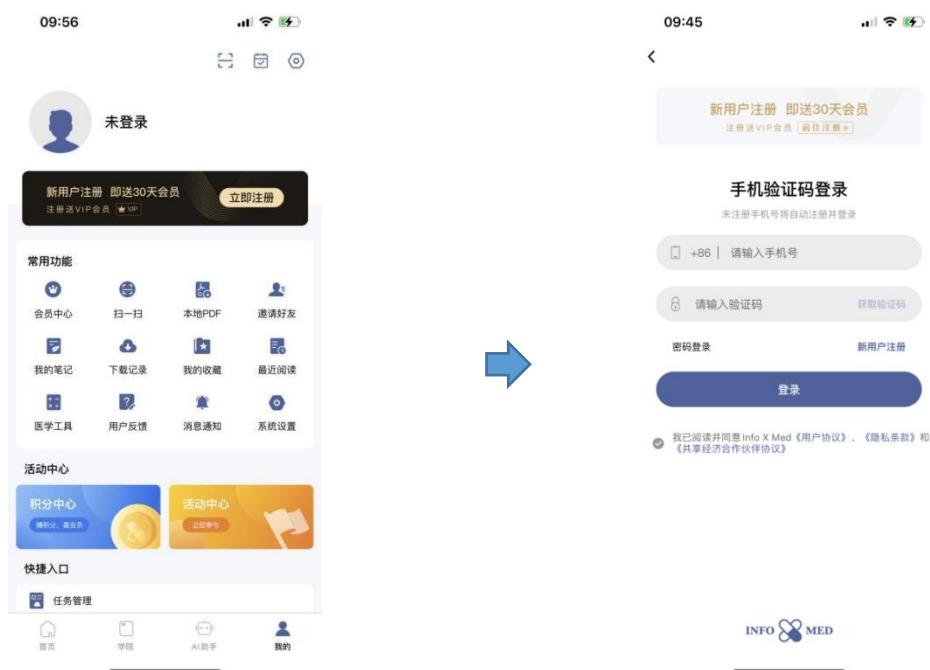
09:56

未登录

新用户注册 即送30天会员
注册送VIP会员 VIP
立即注册

常用功能

会员中心 扫一扫 本地PDF 邀请好友

我的笔记 下载记录 我的收藏 最近阅读

医学工具 用户反馈 消息通知 系统设置

活动中心

积分中心
赚积分，赢会员

活动中心
立即参与

快捷入口

任务管理

首页 学院 AI助手 我的

09:45

新用户注册 即送30天会员
注册送VIP会员 前往注册»

手机验证码登录
未注册手机号将自动注册并登录

+86 | 请输入手机号

请输入验证码 获取验证码

密码登录 新用户注册

登录

我已阅读并同意Info X Med《用户协议》、《隐私条款》和《共享经济合作伙伴协议》

INFO MED